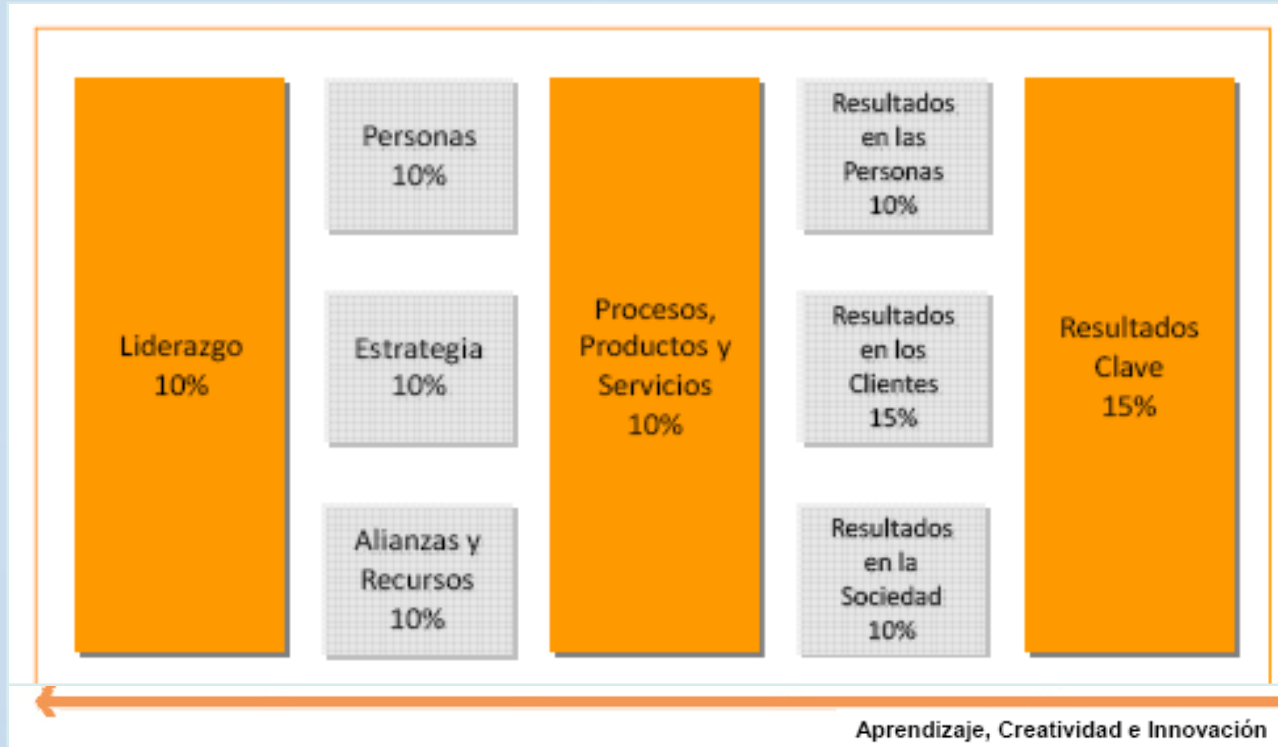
Liderazgo
10%

Personas
10%

Estrategia
10%

Alianzas y
Recursos
10%

Procesos,
Productos y
Servicios
10%

Resultados
en las
Personas
10%

Resultados
en los
Clientes
15%

Resultados
en la
Sociedad
10%

Resultados
Clave
15%

Aprendizaje, Creatividad e Innovación